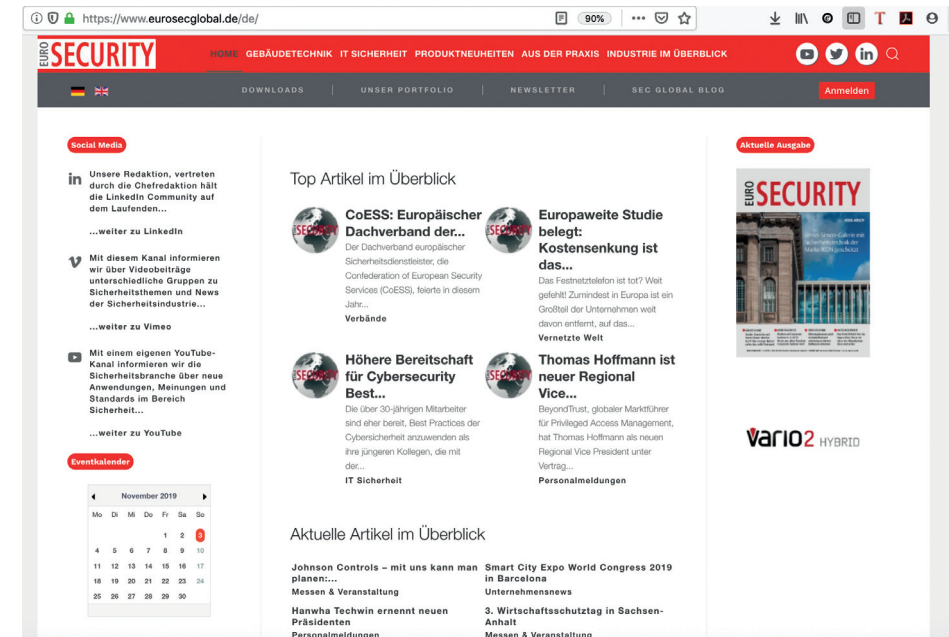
https://www.eurosecglobal.de/de/

90%

EURO SECURITY

HOME GEBÄUDETECHNIK IT SICHERHEIT PRODUKTNEUHEITEN AUS DER PRAXIS INDUSTRIE IM ÜBERBLICK

DOWNLOADS UNSER PORTFOLIO NEWSLETTER SEC GLOBAL BLOG

Anmelden

Social Media

Unsere Redaktion, vertreten durch die Chefredaktion hält die LinkedIn Community auf dem Laufenden...

...weiter zu LinkedIn

Mit diesem Kanal informieren wir über Videobeiträge unterschiedliche Gruppen zu Sicherheitsthemen und News der Sicherheitsindustrie...

...weiter zu Vimeo

Mit einem eigenen YouTube-Kanal informieren wir die Sicherheitsbranche über neue Anwendungen, Meinungen und Standards im Bereich Sicherheit...

...weiter zu YouTube

Eventkalender

November 2019

| Mo | Di | Mi | Do | Fr | Sa | So |
|---|---|---|---|---|---|---|
| | | | | 1 | 2 | 3 |
| 4 | 5 | 6 | 7 | 8 | 9 | 10 |
| 11 | 12 | 13 | 14 | 15 | 16 | 17 |
| 18 | 19 | 20 | 21 | 22 | 23 | 24 |
| 25 | 26 | 27 | 28 | 29 | 30 | |

Top Artikel im Überblick

CoESS: Europäischer Dachverband der...
Der Dachverband europäischer Sicherheitsdienstleister, die Confederation of European Security Services (CoESS), feierte in diesem Jahr...
Verbände

Europaweite Studie belegt: Kostensenkung ist das...
Das Festnetztelefon ist tot? Weit gefehlt! Zumindest in Europa ist ein Großteil der Unternehmen weit davon entfernt, auf das...
Vernetzte Welt

Höhere Bereitschaft für Cybersecurity Best...
Die über 30-jährigen Mitarbeiter sind eher bereit, Best Practices der Cybersicherheit anzuwenden als ihre jüngeren Kollegen, die mit der...
IT Sicherheit

Thomas Hoffmann ist neuer Regional Vice...
BeyondTrust, globaler Marktführer für Privileged Access Management, hat Thomas Hoffmann als neuen Regional Vice President unter Vertrag...
Personalmeldungen

Aktuelle Artikel im Überblick

Johnson Controls – mit uns kann man planen:...
Messen & Veranstaltung

Smart City Expo World Congress 2019 in Barcelona
Unternehmensnews

Hanwha Techwin ernennt neuen Präsidenten
Personalmeldungen

3. Wirtschaftsschutztag in Sachsen-Anhalt
Messen & Veranstaltung

Aktuelle Ausgabe

EURO SECURITY

vario2 HYBRID